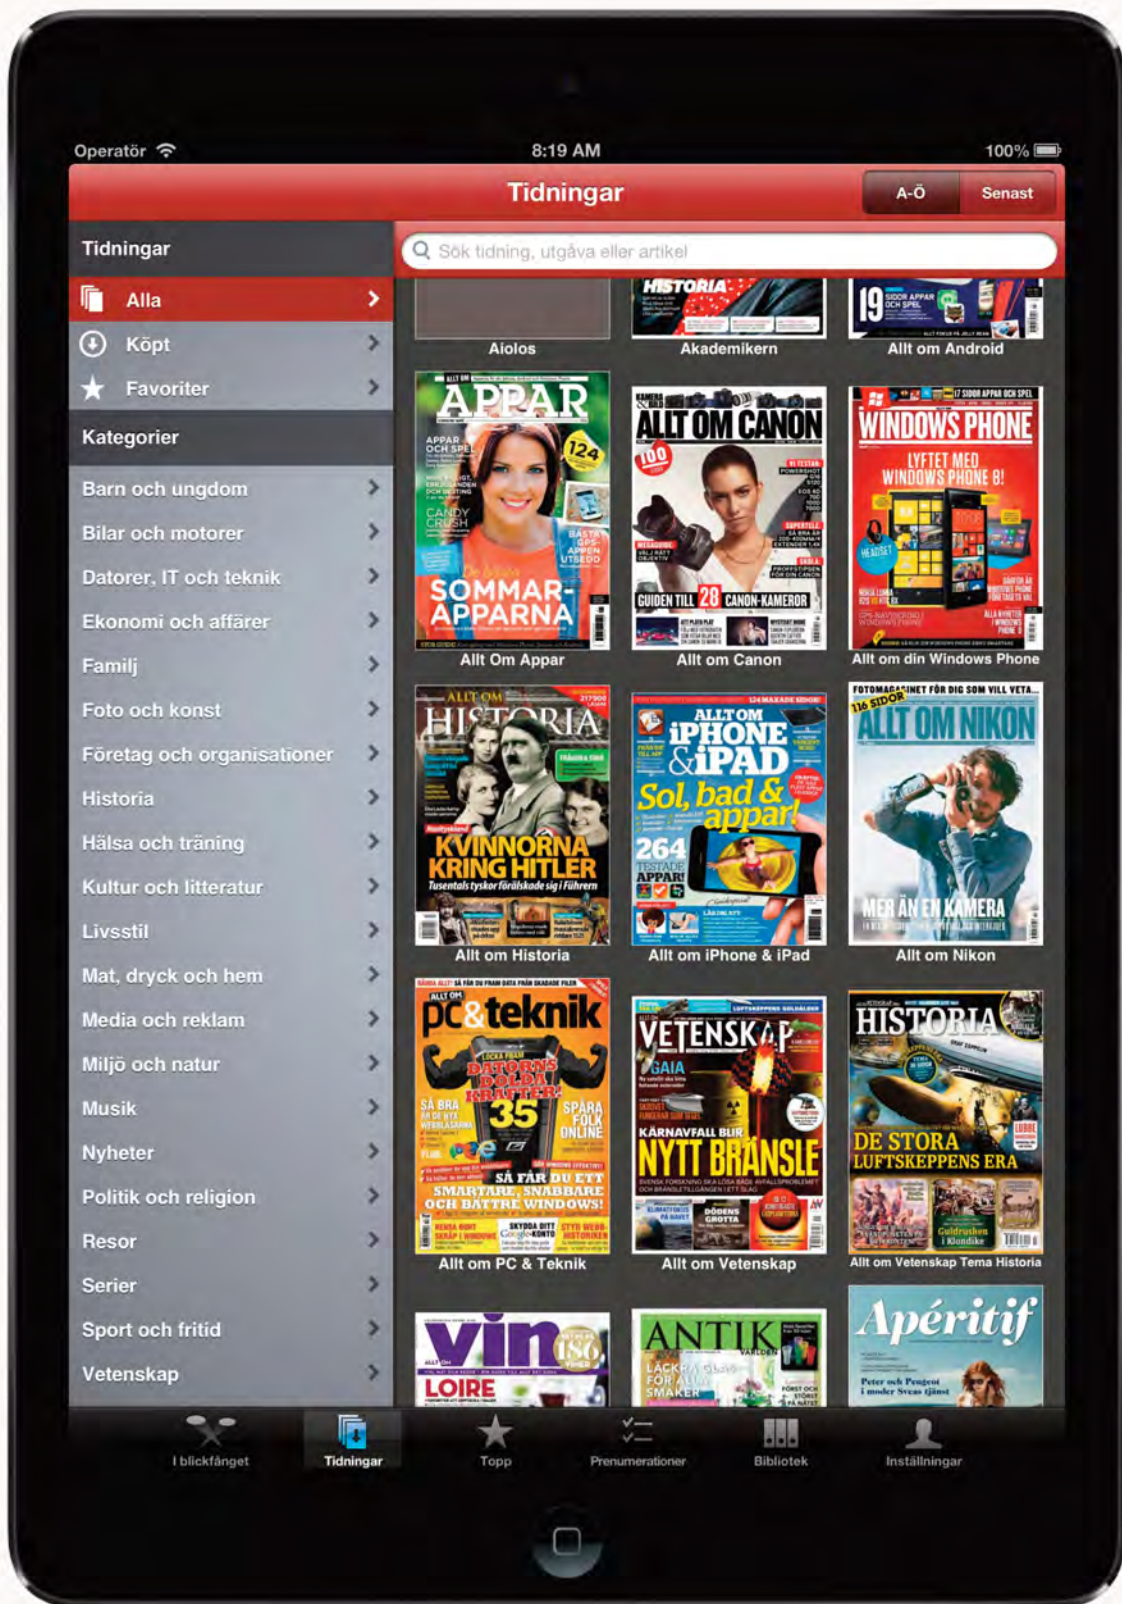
Operatör 8:19 AM 100%

Tidningar

A-Ö Senast

Tidningar

Sök tidning, utgåva eller artikel

Alla

Köpt

Favoriter

Kategorier

Barn och ungdom

Bilar och motorer

Datorer, IT och teknik

Ekonomi och affärer

Familj

Foto och konst

Företag och organisationer

Historia

Hälsa och träning

Kultur och litteratur

Livsstil

Mat, dryck och hem

Media och reklam

Miljö och natur

Musik

Nyheter

Politik och religion

Resor

Serier

Sport och fritid

Vetenskap

HISTORIA

Aiolos

Akademikern

Allt om Android

APPAR

124

SOMMAR-APPARNA

Allt Om Appar

ALLT OM CANON

100

GUIDEN TILL 28 CANON-KAMEROR

Allt om Canon

WINDOWS PHONE

LYFTET MED WINDOWS PHONE 8!

Allt om din Windows Phone

ALLT OM HISTORIA

KVINNORNA KRING HITLER

Tusentals tyskor förälskade sig i Führern

Allt om Historia

ALLT OM iPHONE & iPAD

Sol, bad & appar!

264 TESTADE APPAR!

Allt om iPhone & iPad

116 SIDOR

ALLT OM NIKON

MER ÄN EN KAMERA

Allt om Nikon

pc&teknik

DATORNS DOLDA KRAFTER!

35

SÅ FÅR DU ETT SMARTARE, SNABBARE OCH BÄTTRE WINDOWS!

Allt om PC & Teknik

VETENSKAP

GAIA

KÄRNAVFALL BLIR NYTT BRÄNSLE

Allt om Vetenskap

HISTORIA

DE STORA LUFTSKEPPENS ERA

Allt om Vetenskap Tema Historia

vin

LOIRE

186

ANTIK

Apéritif

I blickfånget

Tidningar

Topp

Prenumerationer

Bibliotek

Inställningar